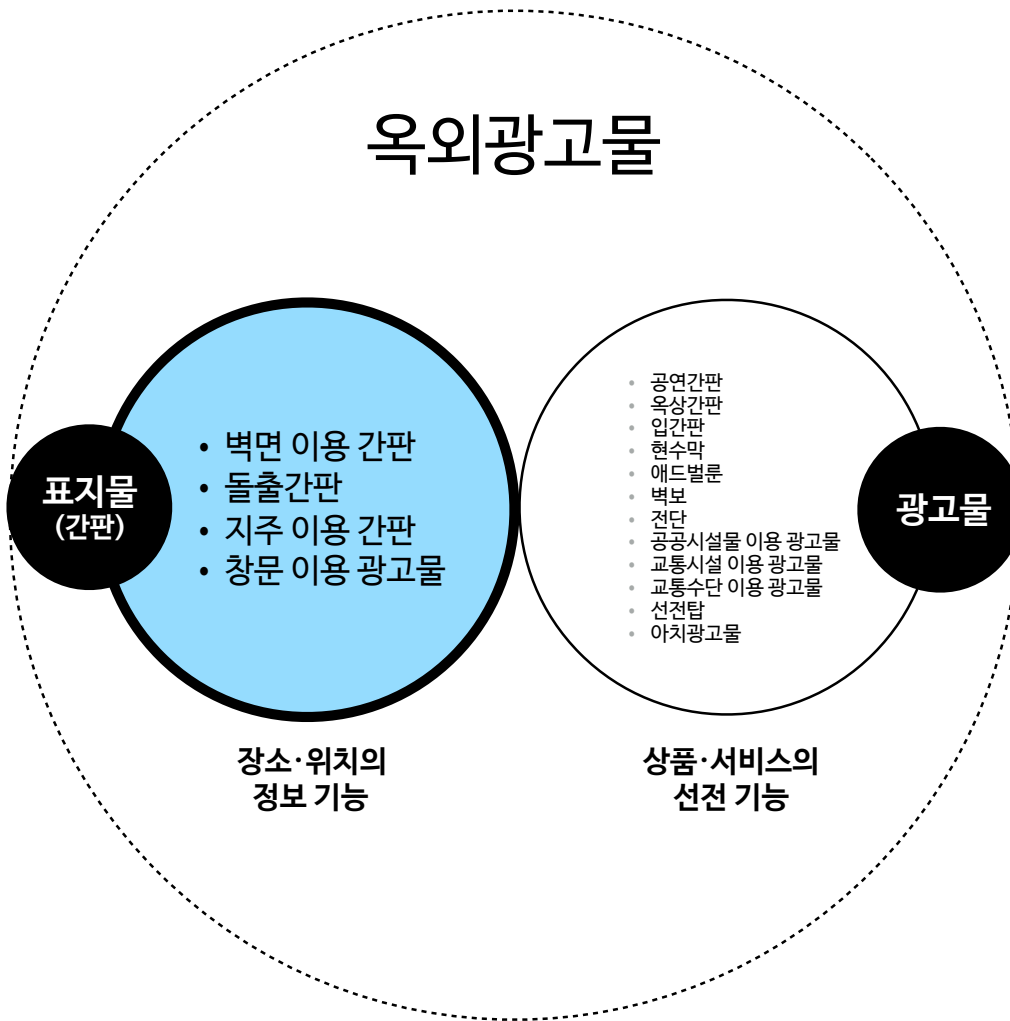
옥외광고물

표지물
(간판)

• 벽면 이용 간판
• 돌출간판
• 지주 이용 간판
• 창문 이용 광고물

• 공연간판
• 옥상간판
• 입간판
• 현수막
• 애드벌룬
• 벽보
• 전단
• 공공시설물 이용 광고물
• 교통시설 이용 광고물
• 교통수단 이용 광고물
• 선전탑
• 아치광고물

광고물

장소·위치의
정보 기능

상품·서비스의
선전 기능